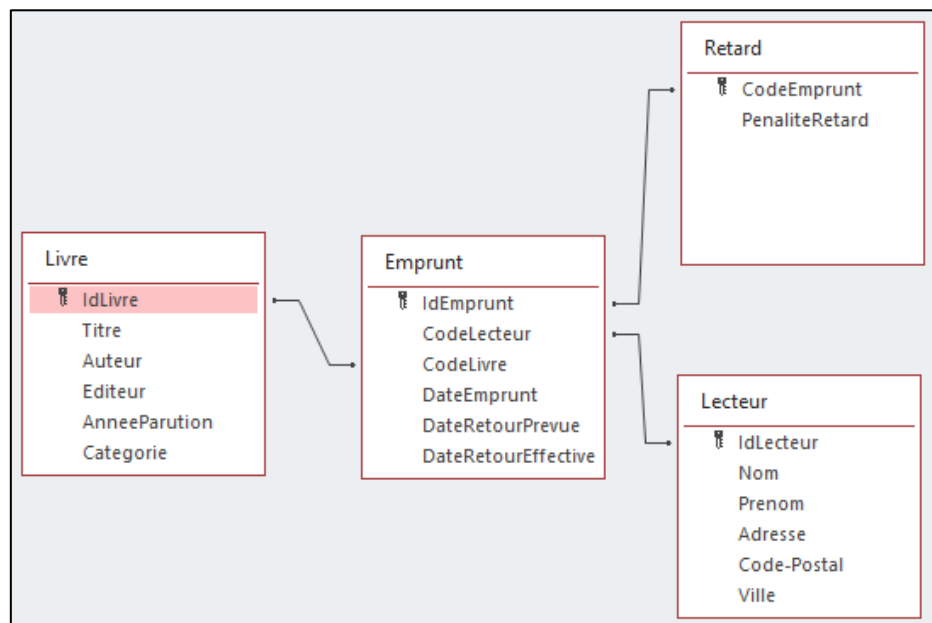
Retard
CodeEmprunt
PenaliteRetard

Livre
IdLivre
Titre
Auteur
Editeur
AnneeParution
Categorie

Emprunt
IdEmprunt
CodeLecteur
CodeLivre
DateEmprunt
DateRetourPrevue
DateRetourEffective

Lecteur
IdLecteur
Nom
Prenom
Adresse
Code-Postal
Ville